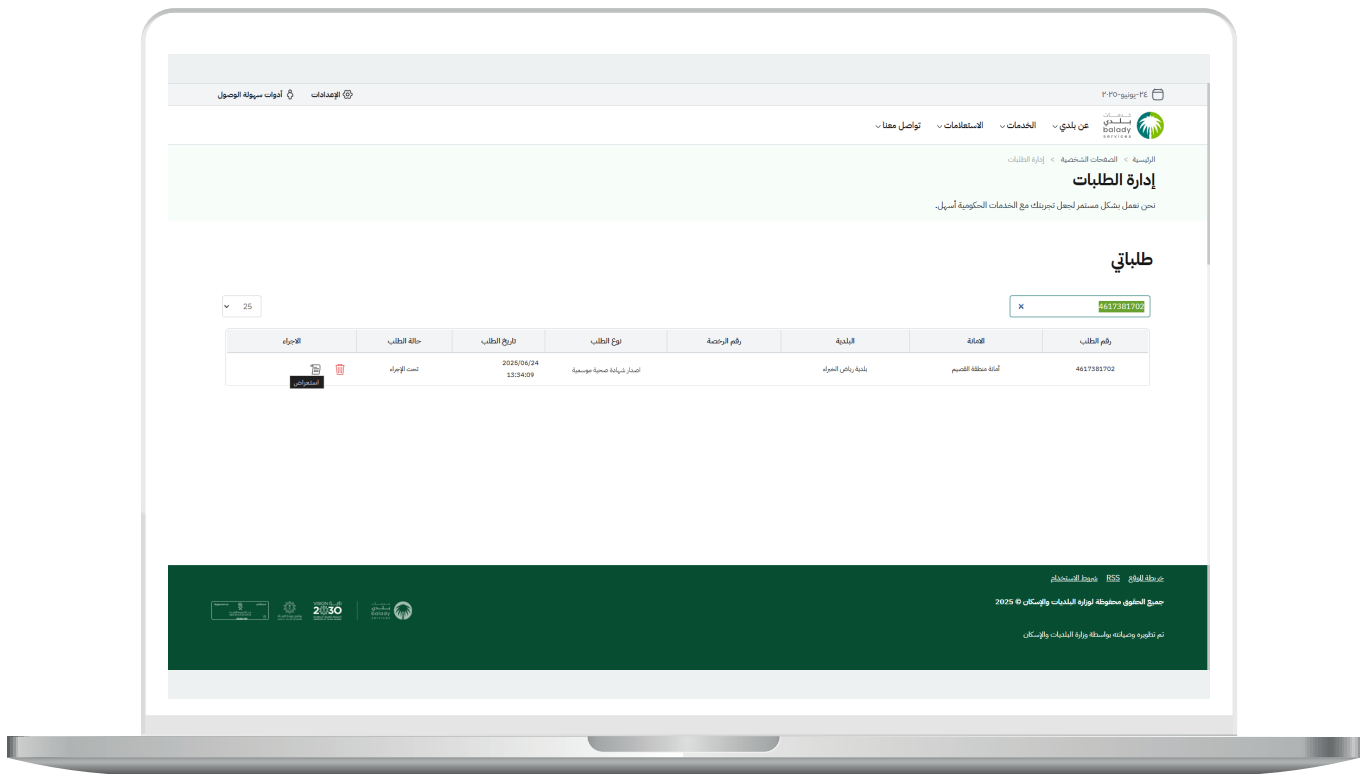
٢٤-يونيو-٢٠٢٥

الإعدادات
أدوات سهولة الوصول

خدمات بلدي balady services

عن بلدي
الخدمات
الاستعلامات
تواصل معنا

الرئيسية > الصفحات الشخصية > إدارة الطلبات

إدارة الطلبات

نحن نعمل بشكل مستمر لجعل تجربتك مع الخدمات الحكومية أسهل.

طلباتي

4617381702 ×

25

| رقم الطلب | الامانة | البلدية | رقم الرخصة | نوع الطلب | تاريخ الطلب | حالة الطلب | الاجراء |
|---|---|---|---|---|---|---|---|
| 4617381702 | أمانة منطقة القصيم | بلدية رياض الخبراء | | اصدار شهادة صحية موسمية | 2025/06/24 13:34:09 | تحت الإجراء | استعراض |

خريطة الموقع RSS شروط الاستخدام

جميع الحقوق محفوظة لوزارة البلديات والإسكان © 2025

تم تطويره وصيانته بواسطة وزارة البلديات والإسكان

2030